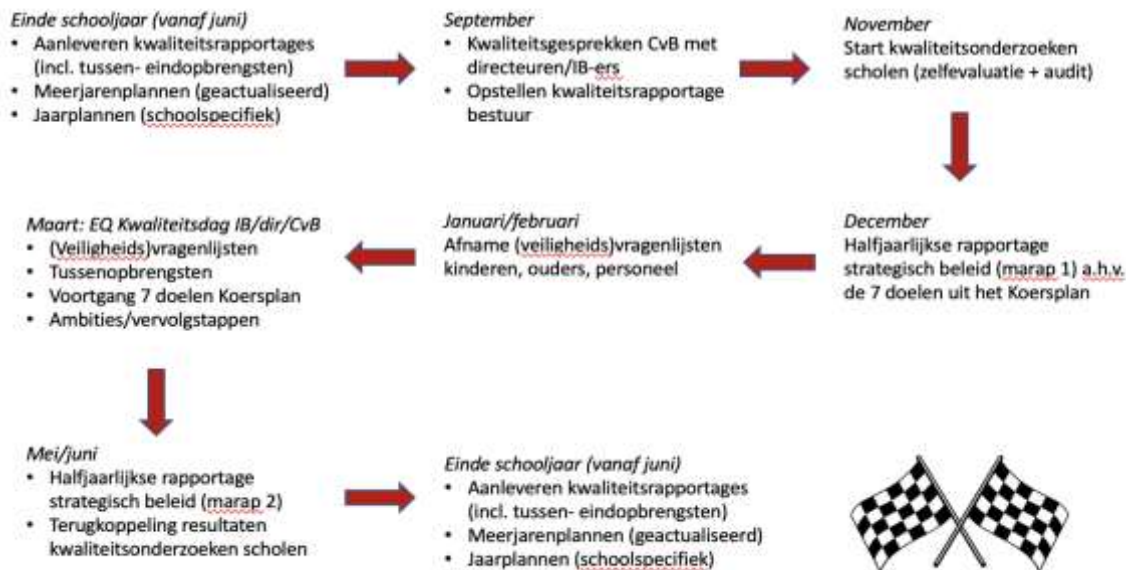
Einde schooljaar (vanaf juni)
• Aanleveren kwaliteitsrapportages (incl. tussen- eindopbrengsten)
• Meerjarenplannen (geactualiseerd)
• Jaarplannen (schoolspecifiek)

September
• Kwaliteitsgesprekken CvB met directeuren/IB-ers
• Opstellen kwaliteitsrapportage bestuur

November
Start kwaliteitsonderzoeken scholen (zelfevaluatie + audit)

December
Halfjaarlijkse rapportage strategisch beleid (marap 1) a.h.v. de 7 doelen uit het Koersplan

Januari/februari
Afname (veiligheids)vragenlijsten kinderen, ouders, personeel

Maart: EQ Kwaliteitsdag IB/dir/CvB
• (Veiligheids)vragenlijsten
• Tussenopbrengsten
• Voortgang 7 doelen Koersplan
• Ambities/vervolgstappen

Mei/juni
• Halfjaarlijkse rapportage strategisch beleid (marap 2)
• Terugkoppeling resultaten kwaliteitsonderzoeken scholen

Einde schooljaar (vanaf juni)
• Aanleveren kwaliteitsrapportages (incl. tussen- eindopbrengsten)
• Meerjarenplannen (geactualiseerd)
• Jaarplannen (schoolspecifiek)